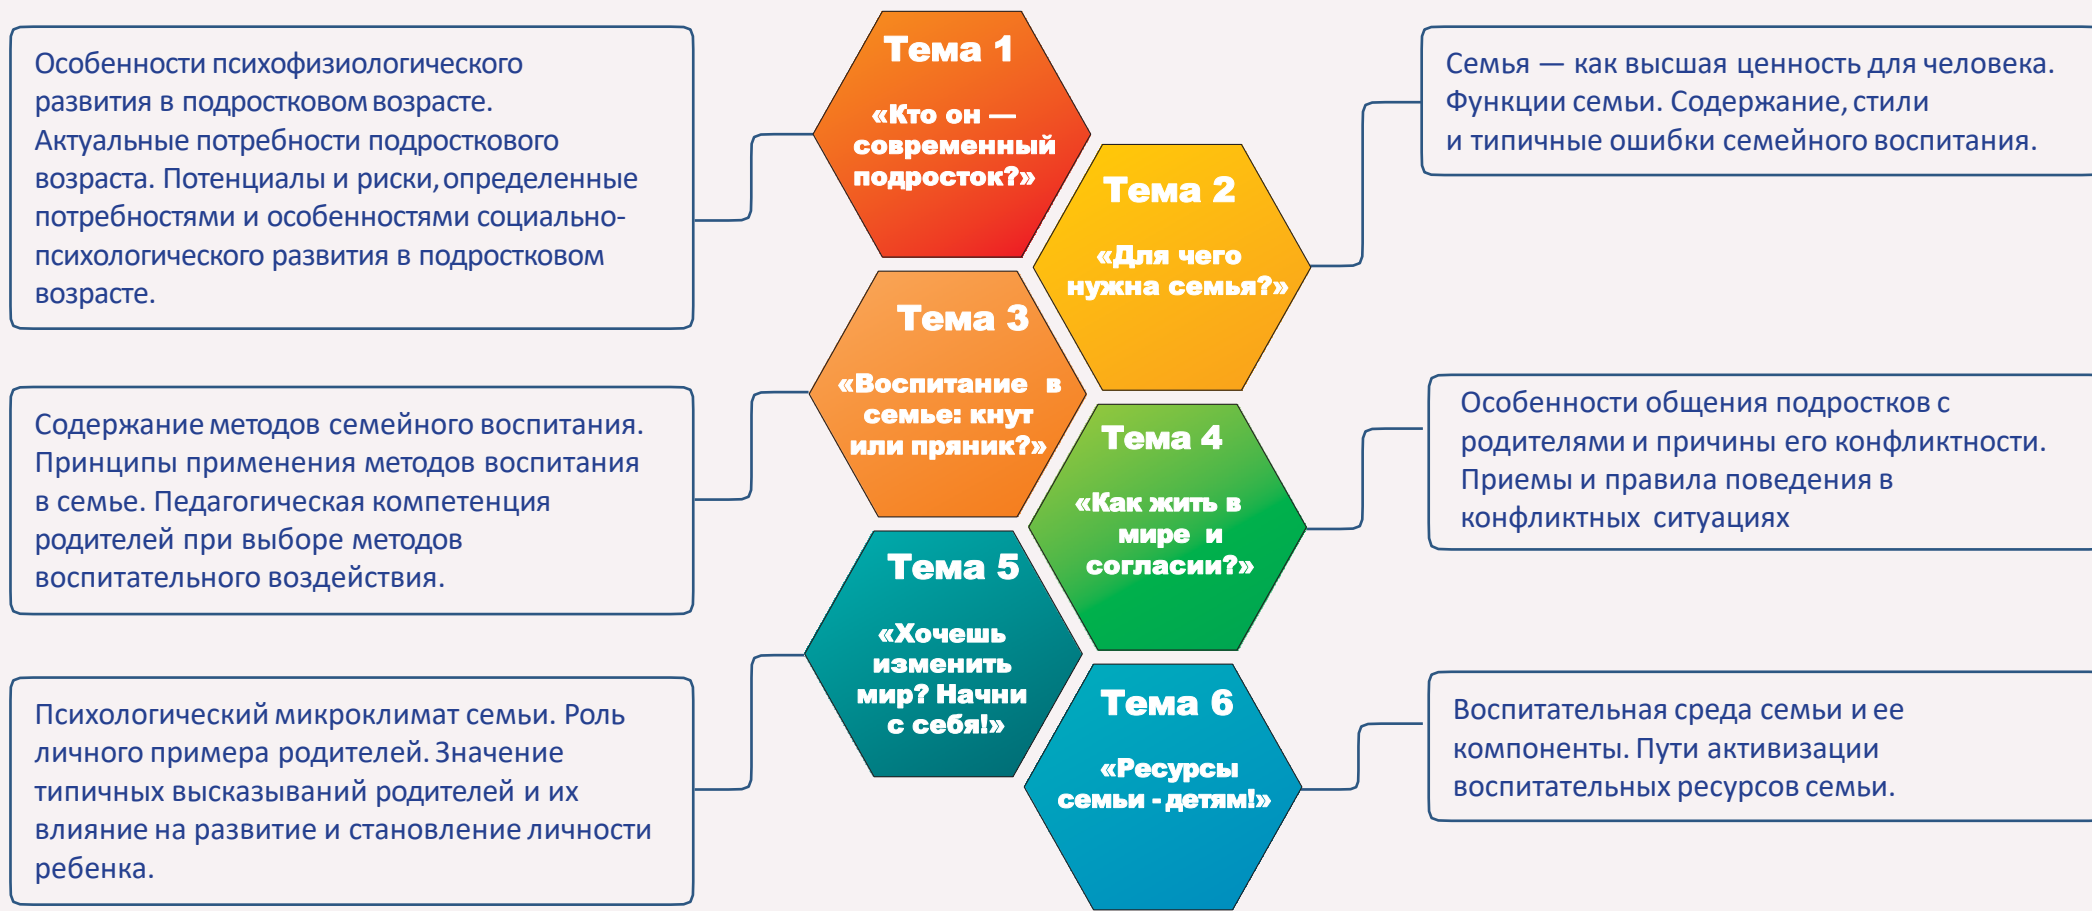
Особенности психофизиологического развития в подростковом возрасте. Актуальные потребности подросткового возраста. Потенциалы и риски, определенные потребностями и особенностями социально-психологического развития в подростковом возрасте.

Тема 1

«Кто он — современный подросток?»

Тема 2

«Для чего нужна семья?»

Семья — как высшая ценность для человека. Функции семьи. Содержание, стили и типичные ошибки семейного воспитания.

Содержание методов семейного воспитания. Принципы применения методов воспитания в семье. Педагогическая компетенция родителей при выборе методов воспитательного воздействия.

Тема 3

«Воспитание в семье: кнут или пряник?»

Тема 4

«Как жить в мире и согласии?»

Особенности общения подростков с родителями и причины его конфликтности. Приемы и правила поведения в конфликтных ситуациях

Психологический микроклимат семьи. Роль личного примера родителей. Значение типичных высказываний родителей и их влияние на развитие и становление личности ребенка.

Тема 5

«Хочешь изменить мир? Начни с себя!»

Тема 6

«Ресурсы семьи - детям!»

Воспитательная среда семьи и ее компоненты. Пути активизации воспитательных ресурсов семьи.